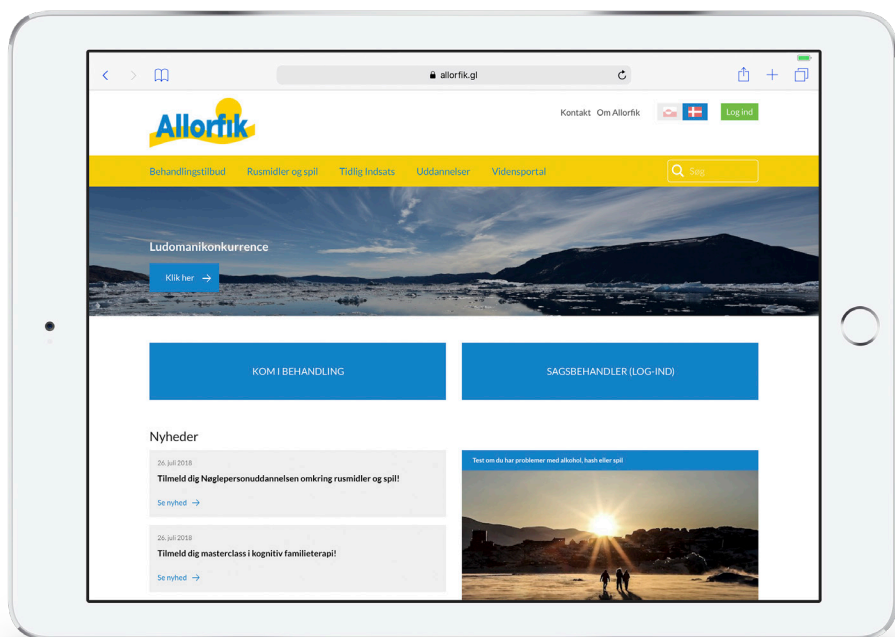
allorfik.gl

Allorfik

Kontakt Om Allorfik

Log ind

Behandlingstilbud Rusmidler og spil Tidlig Indsats Uddannelser Vidensportal

Søg

Ludomanikonkurrence

Klik her →

KOM I BEHANDLING

SAGSBEHANDLER (LOG-IND)

Nyheder

26. juli 2018

Tilmeld dig Nøglepersonuddannelsen omkring rusmidler og spil!

Se nyhed →

26. juli 2018

Tilmeld dig masterclass i kognitiv familieterapi!

Se nyhed →

Test om du har problemer med alkohol, hash eller spil